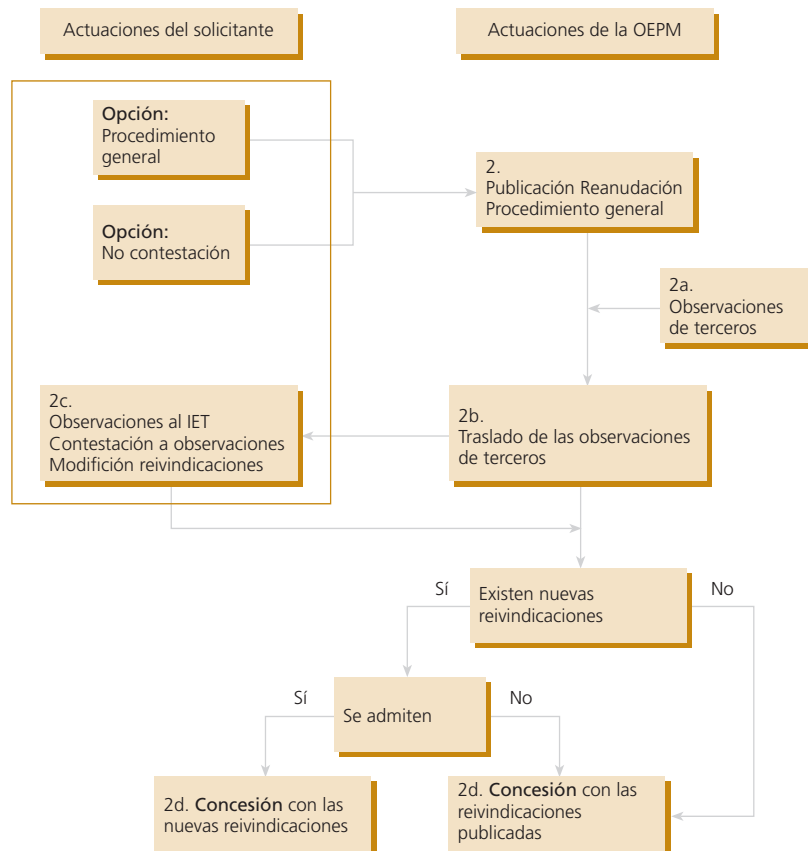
Actuaciones del solicitante

Actuaciones de la OEPM

Opción:
Procedimiento general

Opción:
No contestación

2.
Publicación Reanudación Procedimiento general

2a.
Observaciones de terceros

2c.
Observaciones al IET
Contestación a observaciones
Modifición reivindicaciones

2b.
Traslado de las observaciones de terceros

Sí

Existen nuevas reivindicaciones

No

Sí

Se admiten

No

2d. Concesión con las nuevas reivindicaciones

2d. Concesión con las reivindicaciones publicadas